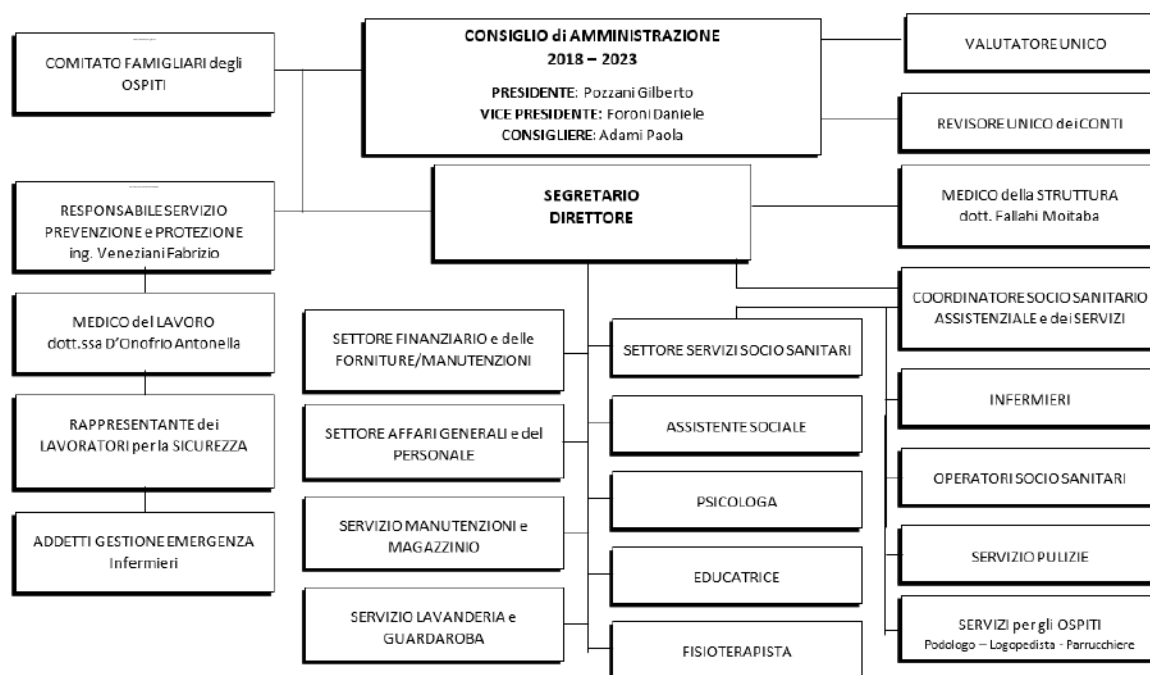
COMITATO FAMIGLIARI degli OSPITI

CONSIGLIO di AMMINISTRAZIONE
2018 – 2023

PRESIDENTE: Pozzani Gilberto
VICE PRESIDENTE: Foroni Daniele
CONSIGLIERE: Adami Paola

VALUTATORE UNICO

REVISORE UNICO dei CONTI

RESPONSABILE SERVIZIO PREVENZIONE e PROTEZIONE
ing. Veneziani Fabrizio

SEGRETARIO
DIRETTORE

MEDICO della STRUTTURA
dott. Fallahi Mojtaba

MEDICO del LAVORO
dott.ssa D'Onofrio Antonella

COORDINATORE SOCIO SANITARIO ASSISTENZIALE e dei SERVIZI

SETTORE FINANZIARIO e delle FORNITURE/MANUTENZIONI

SETTORE SERVIZI SOCIO SANITARI

RAPPRESENTANTE dei LAVORATORI per la SICUREZZA

INFERMIERI

SETTORE AFFARI GENERALI e del PERSONALE

ASSISTENTE SOCIALE

OPERATORI SOCIO SANITARI

ADDETTI GESTIONE EMERGENZA
Infermieri

SERVIZIO MANUTENZIONI e MAGAZZINIO

PSICOLOGA

SERVIZIO PULIZIE

EDUCATRICE

SERVIZIO LAVANDERIA e GUARDAROBA

SERVIZI per gli OSPITI
Podologo – Logopedista - Parrucchiere

FISIOTERAPISTA